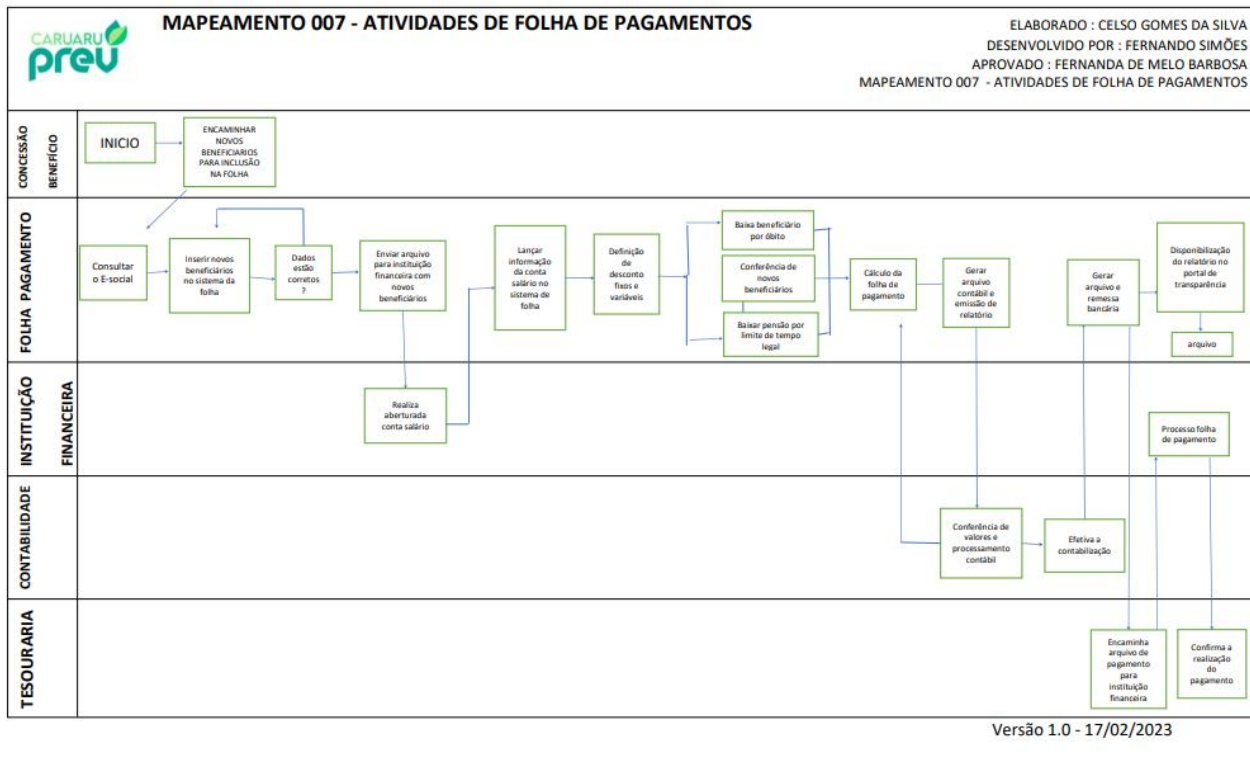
CARUARU prev

MAPEAMENTO 007 - ATIVIDADES DE FOLHA DE PAGAMENTOS

ELABORADO : CELSO GOMES DA SILVA
DESENVOLVIDO POR : FERNANDO SIMÕES
APROVADO : FERNANDA DE MELO BARBOSA
MAPEAMENTO 007 - ATIVIDADES DE FOLHA DE PAGAMENTOS

CONCESSÃO BENEFÍCIO

INICIO

ENCAMINHAR NOVOS BENEFICIARIOS PARA INCLUSÃO NA FOLHA

FOLHA PAGAMENTO

Consultar o E-social

Inserir novos beneficiários no sistema da folha

Dados estão corretos ?

Enviar arquivo para instituição financeira com novos beneficiários

Lançar informação da conta salário no sistema de folha

Definição de desconto fixos e variáveis

Baixa beneficiário por óbito

Conferência de novos beneficiários

Baixar pensão por limite de tempo legal

Cálculo da folha de pagamento

Gerar arquivo contábil e emissão de relatório

Gerar arquivo e remessa bancária

Disponibilização do relatório no portal de transparência

arquivo

INSTITUIÇÃO FINANCEIRA

Realiza aberturada conta salário

Processo folha de pagamento

CONTABILIDADE

Conferência de valores e processamento contábil

Efetiva a contabilização

TESOURARIA

Encaminha arquivo de pagamento para instituição financeira

Confirma a realização do pagamento

Versão 1.0 - 17/02/2023